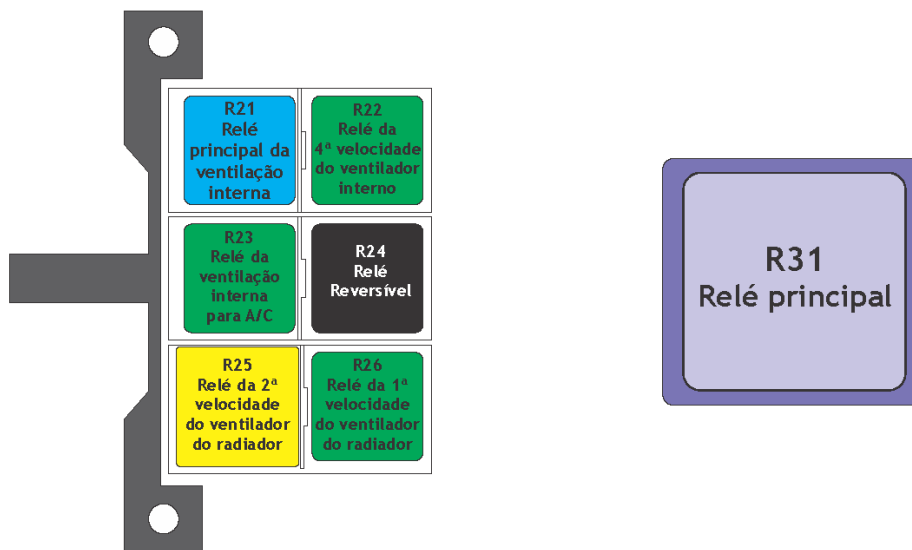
R21
Relé principal da ventilação interna

R22
Relé da 4ª velocidade do ventilador interno

R23
Relé da ventilação interna para A/C

R24
Relé Reversível

R25
Relé da 2ª velocidade do ventilador do radiador

R26
Relé da 1ª velocidade do ventilador do radiador

R31
Relé principal